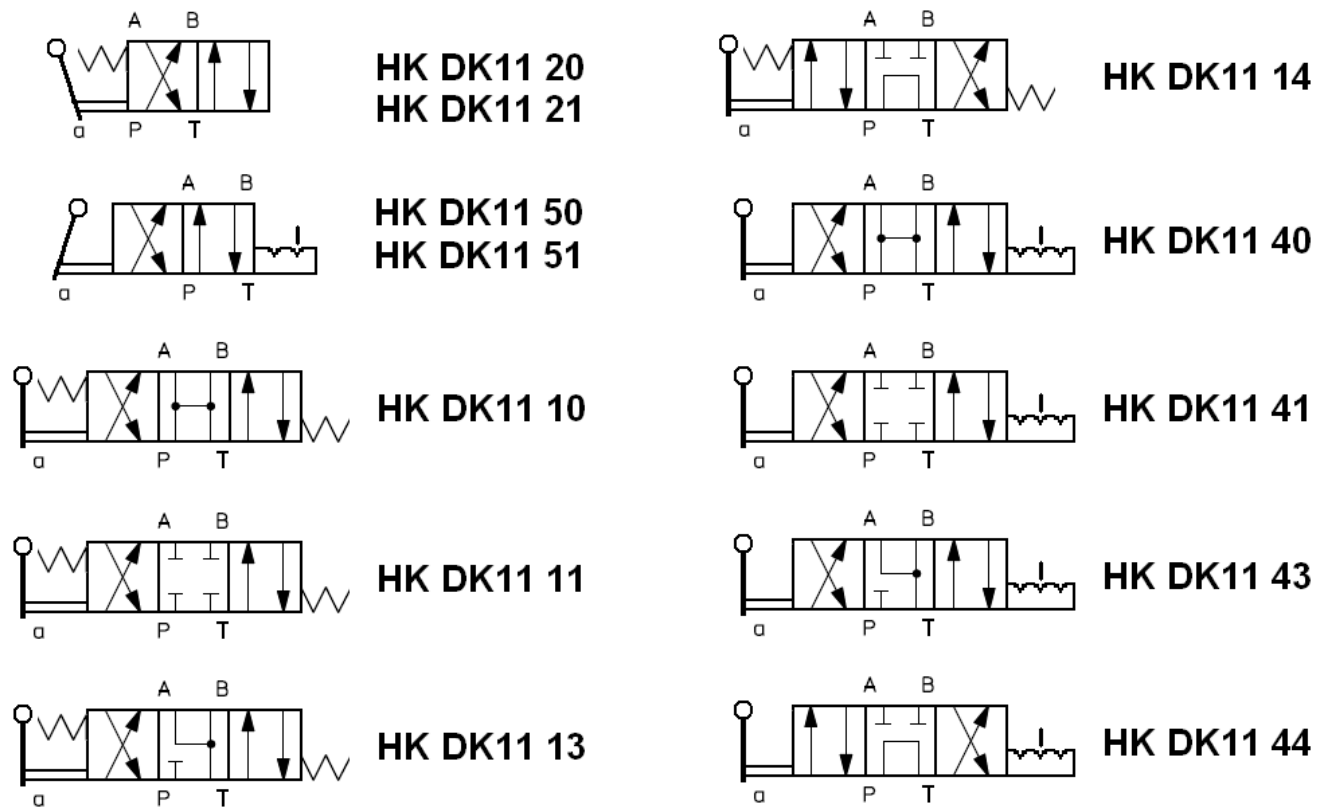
A B
a P T
HK DK11 20
HK DK11 21

A B
a P T
HK DK11 14

A B
a P T
HK DK11 50
HK DK11 51

A B
a P T
HK DK11 40

A B
a P T
HK DK11 10

A B
a P T
HK DK11 41

A B
a P T
HK DK11 11

A B
a P T
HK DK11 43

A B
a P T
HK DK11 13

A B
a P T
HK DK11 44